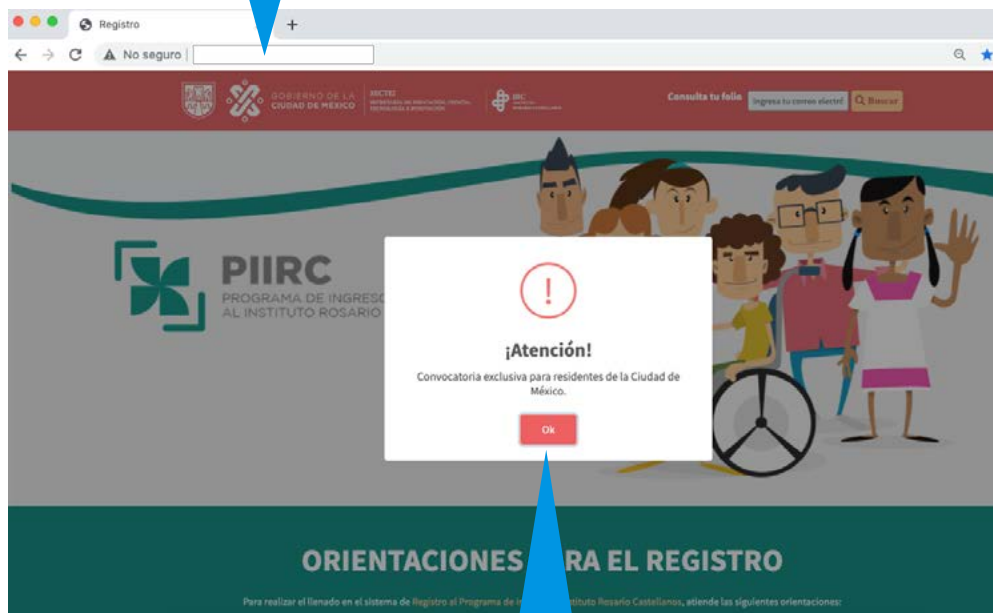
Registro
+
No seguro

GOBIERNO DE LA CIUDAD DE MÉXICO
SECTEI
SECRETARÍA DE EDUCACIÓN, CIENCIA, TECNOLOGÍA E INNOVACIÓN
IRC
Consulta tu folio
Ingresa tu correo electr
Buscar

PIIRC
PROGRAMA DE INGRESO
AL INSTITUTO ROSARIO

!
¡Atención!
Convocatoria exclusiva para residentes de la Ciudad de México.
Ok

ORIENTACIONES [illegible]RA EL REGISTRO
Para realizar el llenado en el sistema de Registro al Programa de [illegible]stituto Rosario Castellanos, atiende las siguientes orientaciones: